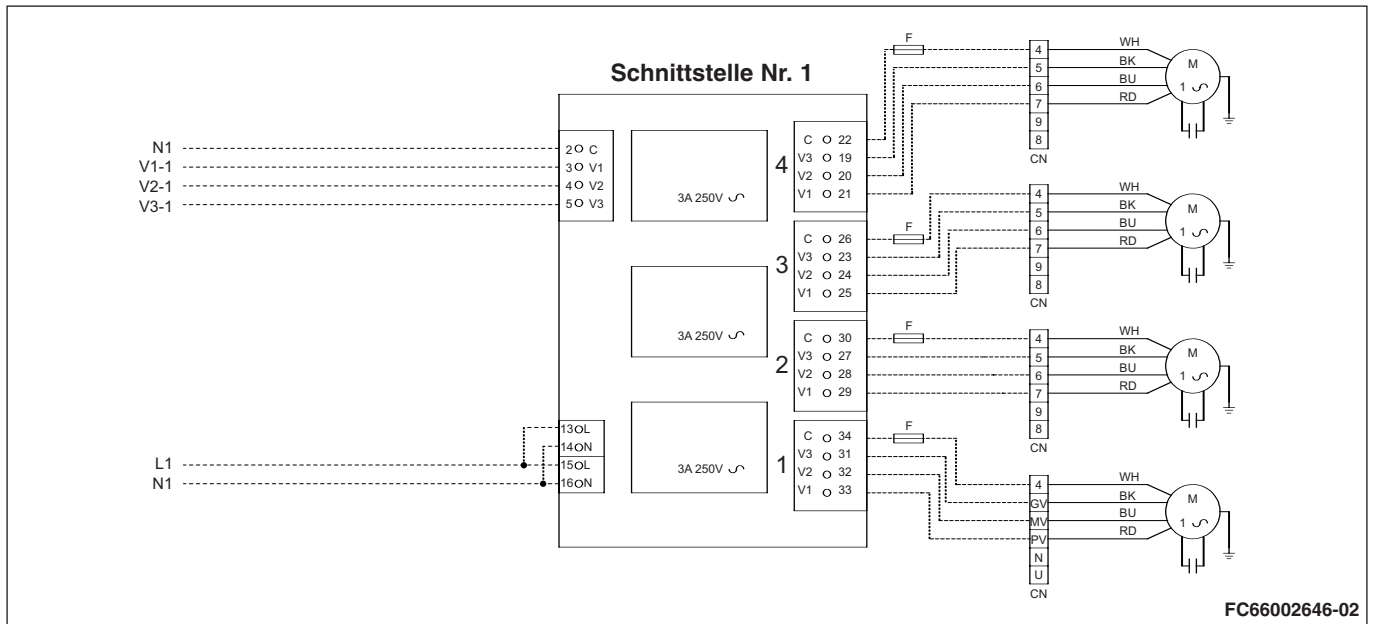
Schnittstelle Nr. 1

N1
V1-1
V2-1
V3-1

2 C
3 V1
4 V2
5 V3

3A 250V ∽

4
C 22
V3 19
V2 20
V1 21

F
4
5
6
7
9
8
CN
WH
BK
BU
RD
M
1 ∽

3
C 26
V3 23
V2 24
V1 25

F
4
5
6
7
9
8
CN
WH
BK
BU
RD
M
1 ∽

3A 250V ∽

2
C 30
V3 27
V2 28
V1 29

F
4
5
6
7
9
8
CN
WH
BK
BU
RD
M
1 ∽

L1
N1

13 L
14 N
15 L
16 N

3A 250V ∽

1
C 34
V3 31
V2 32
V1 33

F
4
GV
MV
PV
N
U
CN
WH
BK
BU
RD
M
1 ∽

FC66002646-02